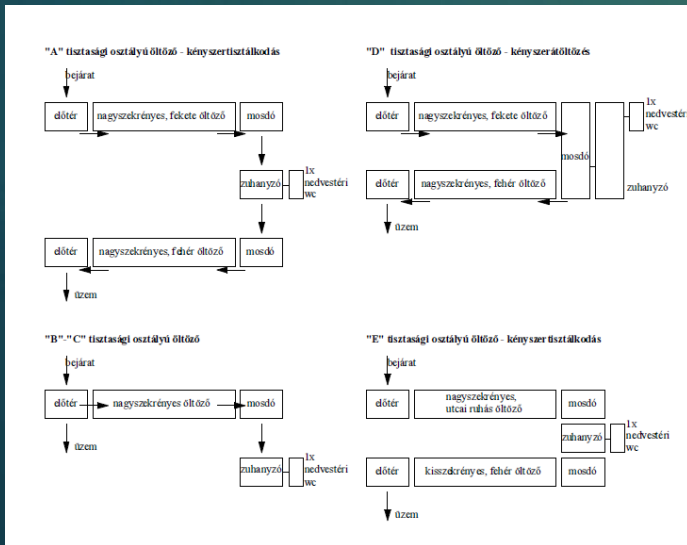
"A" tisztasági osztályú öltöző - kényszertisztálkodás

bejárat

előtér

nagyszekrényes, fekete öltöző

mosdó

zuhanyzó

1x nedvestéri wc

előtér

nagyszekrényes, fehér öltöző

mosdó

üzem

"D" tisztasági osztályú öltöző - kényszeröltözés

bejárat

előtér

nagyszekrényes, fekete öltöző

1x nedvestéri wc

mosdó

zuhanyzó

előtér

nagyszekrényes, fehér öltöző

üzem

"B"-"C" tisztasági osztályú öltöző

bejárat

előtér

nagyszekrényes öltöző

mosdó

üzem

zuhanyzó

1x nedvestéri wc

"E" tisztasági osztályú öltöző - kényszertisztálkodás

bejárat

előtér

nagyszekrényes, utcai ruhás öltöző

mosdó

zuhanyzó

1x nedvestéri wc

előtér

kisszekrényes, fehér öltöző

mosdó

üzem